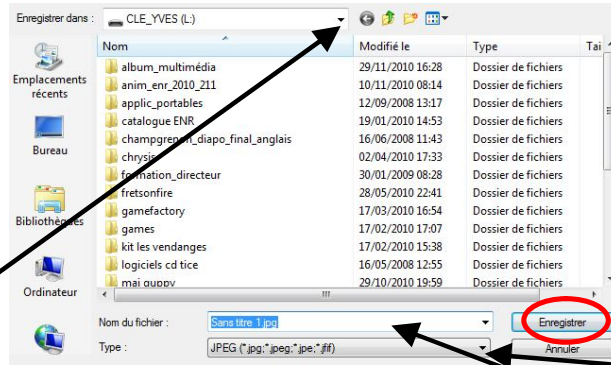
Enregistrer dans : CLE_YVES (L:)

Emplacements récents
Bureau
Bibliothèques
Ordinateur

| Nom | Modifié le | Type | Tai |
|---|---|---|---|
| album_multimédia | 29/11/2010 16:28 | Dossier de fichiers | |
| anim_enr_2010_211 | 10/11/2010 08:14 | Dossier de fichiers | |
| applic_portables | 12/09/2008 13:17 | Dossier de fichiers | |
| catalogue ENR | 19/01/2010 14:53 | Dossier de fichiers | |
| champgre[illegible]n_diapo_final_anglais | 16/06/2008 11:43 | Dossier de fichiers | |
| chrysi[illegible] | 02/04/2010 17:33 | Dossier de fichiers | |
| fo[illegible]mation_directeur | 30/01/2009 08:28 | Dossier de fichiers | |
| fretsonfire | 28/05/2010 22:41 | Dossier de fichiers | |
| gamefactory | 17/03/2010 16:54 | Dossier de fichiers | |
| games | 17/02/2010 17:07 | Dossier de fichiers | |
| kit les vendanges | 17/02/2010 15:38 | Dossier de fichiers | |
| logiciels cd tice | 16/05/2008 12:55 | Dossier de fichiers | |
| mai guppy | 29/10/2010 19:59 | Dossier de fichiers | |

Nom du fichier : Sans titre 1.jpg
Type : JPEG (*.jpg;*.jpeg;*.jpe;*.jfif)

Enregistrer
Annuler